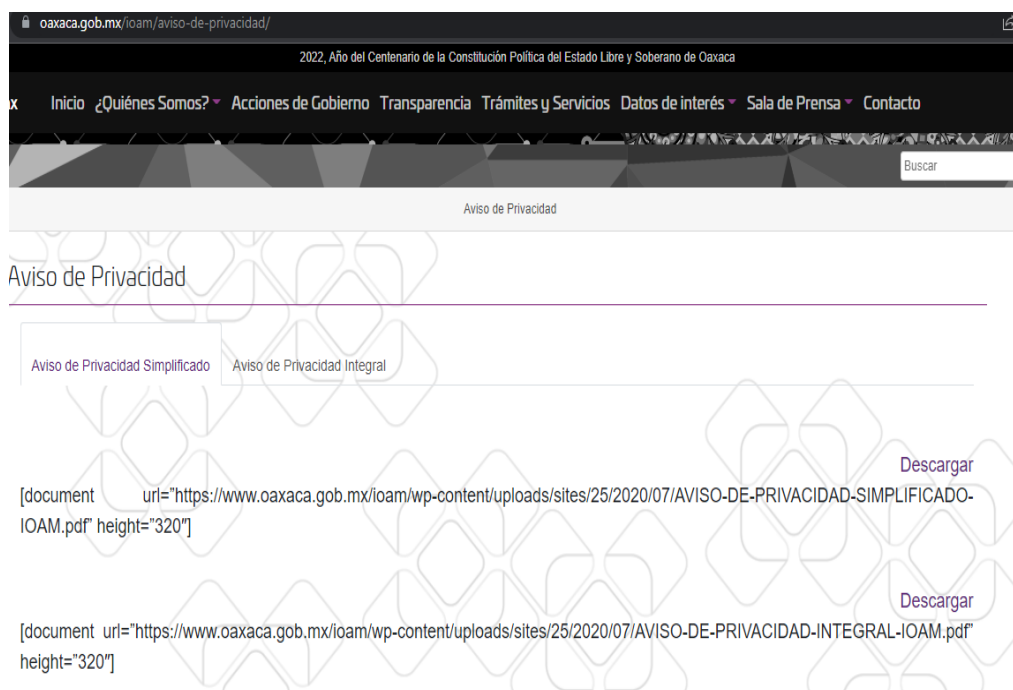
oaxaca.gob.mx/ioam/aviso-de-privacidad/

2022, Año del Centenario de la Constitución Política del Estado Libre y Soberano de Oaxaca

x Inicio ¿Quiénes Somos? Acciones de Gobierno Transparencia Trámites y Servicios Datos de interés Sala de Prensa Contacto

Buscar

Aviso de Privacidad

Aviso de Privacidad

Aviso de Privacidad Simplificado Aviso de Privacidad Integral

Descargar

[document url="https://www.oaxaca.gob.mx/ioam/wp-content/uploads/sites/25/2020/07/AVISO-DE-PRIVACIDAD-SIMPLIFICADO-IOAM.pdf" height="320″]

Descargar

[document url="https://www.oaxaca.gob.mx/ioam/wp-content/uploads/sites/25/2020/07/AVISO-DE-PRIVACIDAD-INTEGRAL-IOAM.pdf" height="320″]